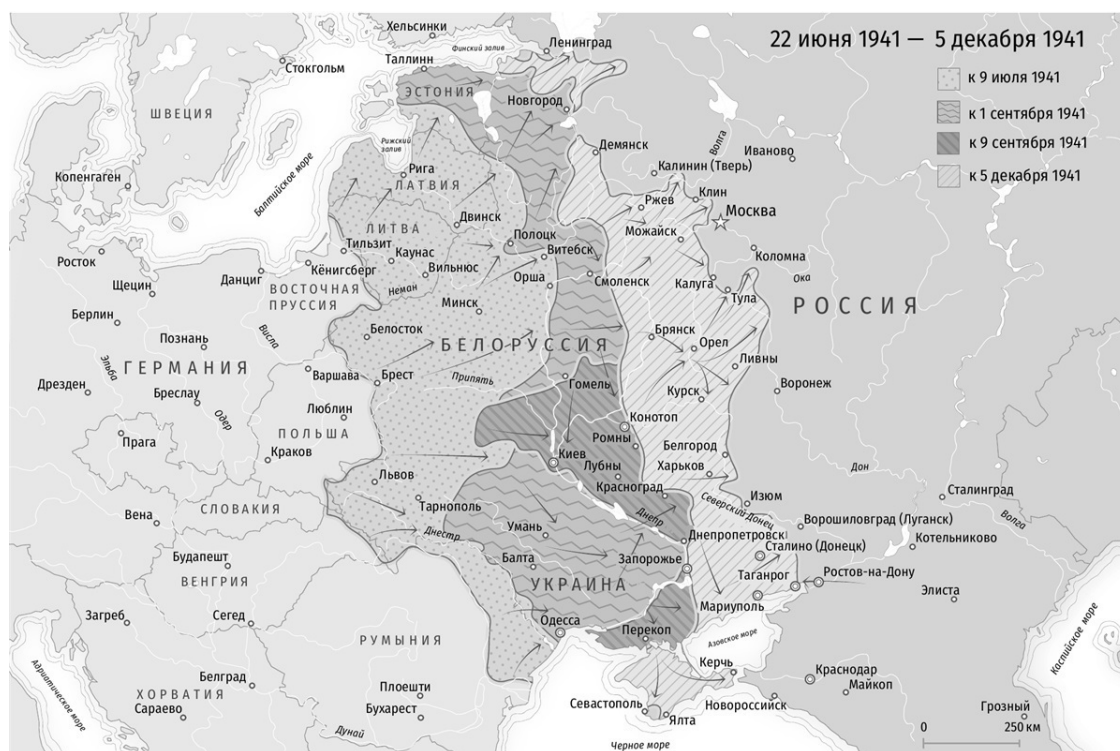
22 июня 1941 — 5 декабря 1941

к 9 июля 1941
к 1 сентября 1941
к 9 сентября 1941
к 5 декабря 1941

Хельсинки
Финский залив
Ленинград
Таллинн
Стокгольм
ЭСТОНИЯ
Новгород
ШВЕЦИЯ
Рижский залив
Демянск
Волга
Иваново
Калинин (Тверь)
Копенгаген
Рига
ЛАТВИЯ
Балтийское море
Ржев
Клин
Москва
Двинск
Можайск
ЛИТВА
Полоцк
Витебск
Тильзит
Каунас
Коломна
Росток
Кёнигсберг
Вильнюс
Орша
Смоленск
Калуга
Ока
Щецин
Данциг
ВОСТОЧНАЯ ПРУССИЯ
Неман
Тула
Минск
Берлин
Висла
Белосток
Брянск
РОССИЯ
Познань
БЕЛОРУССИЯ
Орел
Эльба
ГЕРМАНИЯ
Ливны
Варшава
Брест
Припять
Дрезден
Бреслау
Гомель
Курск
Воронеж
Одер
Люблин
Конотоп
Прага
ПОЛЬША
Ромны
Белгород
Краков
Киев
Лубны
Харьков
Дон
Львов
Красноград
Изюм
Сталинград
Северский Донец
Вена
СЛОВАКИЯ
Тарнополь
Днепр
Ворошиловград (Луганск)
Волга
Умань
Днепропетровск
Котельниково
Днестр
Сталино (Донецк)
Будапешт
Балта
Запорожье
ВЕНГРИЯ
Таганрог
Ростов-на-Дону
УКРАИНА
Сегед
Элиста
Загреб
Мариуполь
Каспийское море
Одесса
Перекоп
Азовское море
РУМЫНИЯ
Адриатическое море
Керчь
Белград
Краснодар
ХОРВАТИЯ
Плоешти
Майкоп
Сараево
Бухарест
Севастополь
Новороссийск
Грозный
Дунай
Ялта
0
250 км
Черное море